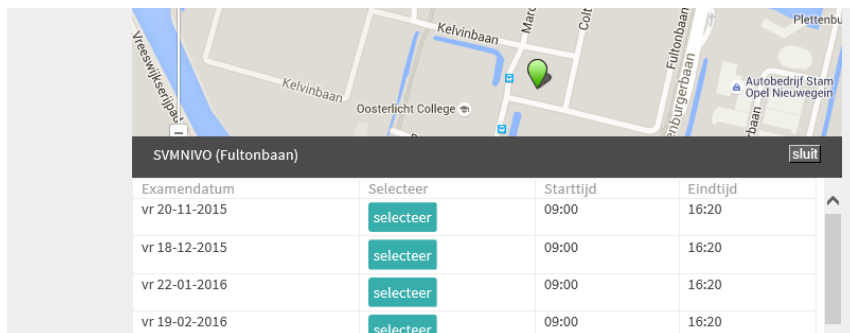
Vreeswijkseripad
Kelvinbaan
Marc
Colt
Fultonbaan
Plettenbu
Kelvinbaan
Oosterlicht College
nburgerbaan
Autobedrijf Stam
Opel Nieuwegein
−

SVMNIVO (Fultonbaan)
sluit

| Examendatum | Selecteer | Starttijd | Eindtijd |
|---|---|---|---|
| vr 20-11-2015 | selecteer | 09:00 | 16:20 |
| vr 18-12-2015 | selecteer | 09:00 | 16:20 |
| vr 22-01-2016 | selecteer | 09:00 | 16:20 |
| vr 19-02-2016 | selecteer | 09:00 | 16:20 |